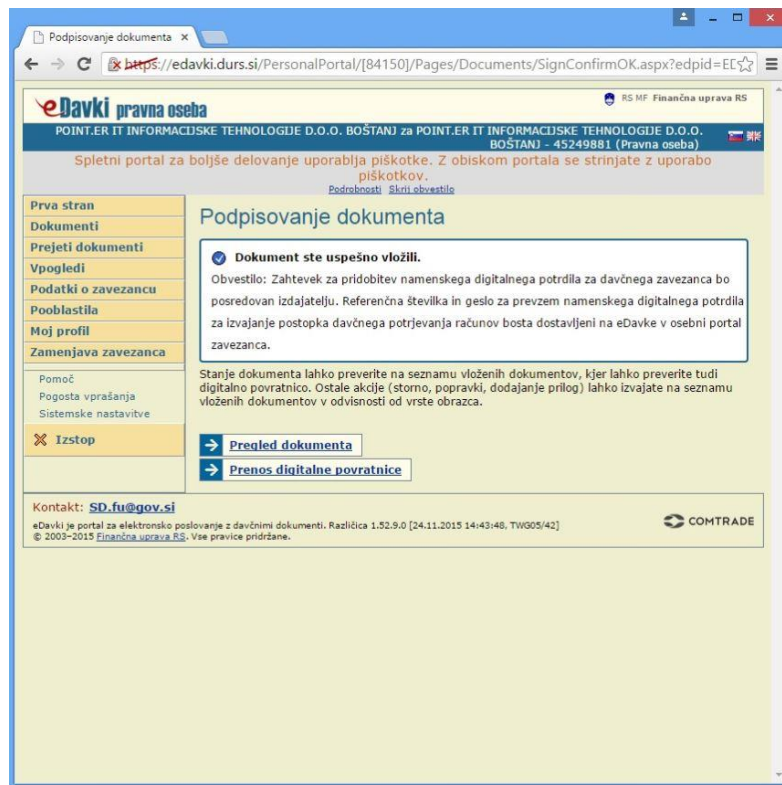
Podpisovanje dokumenta ×

https://edavki.durs.si/PersonalPortal/[84150]/Pages/Documents/SignConfirmOK.aspx?edpid=EC

eDavki pravna oseba

RS MF Finančna uprava RS

POINT.ER IT INFORMACIJSKE TEHNOLOGIJE D.O.O. BOŠTANJ za POINT.ER IT INFORMACIJSKE TEHNOLOGIJE D.O.O. BOŠTANJ - 45249881 (Pravna oseba)

Spletni portal za boljše delovanje uporablja piškotke. Z obiskom portala se strinjate z uporabo piškotkov.
Podrobnosti Skrij obvestilo

Prva stran
Dokumenti
Prejeti dokumenti
Vpogledi
Podatki o zavezancu
Pooblastila
Moj profil
Zamenjava zavezanca

Pomoč
Pogosta vprašanja
Sistemske nastavitve

Izstop

Podpisovanje dokumenta

Dokument ste uspešno vložili.

Obvestilo: Zahtevek za pridobitev namenskega digitalnega potrdila za davčnega zavezanca bo posredovan izdajatelju. Referenčna številka in geslo za prevzem namenskega digitalnega potrdila za izvajanje postopka davčnega potrjevanja računov bosta dostavljeni na eDavke v osebni portal zavezanca.

Stanje dokumenta lahko preverite na seznamu vloženih dokumentov, kjer lahko preverite tudi digitalno povratnico. Ostale akcije (storno, popravki, dodajanje prilog) lahko izvajate na seznamu vloženih dokumentov v odvisnosti od vrste obrazca.

Pregled dokumenta

Prenos digitalne povratnice

Kontakt: SD.fu@gov.si

eDavki je portal za elektronsko poslovanje z davčnimi dokumenti. Različica 1.52.9.0 [24.11.2015 14:43:48, TWG05/42]
© 2003–2015 Finančna uprava RS. Vse pravice pridržane.

COMTRADE